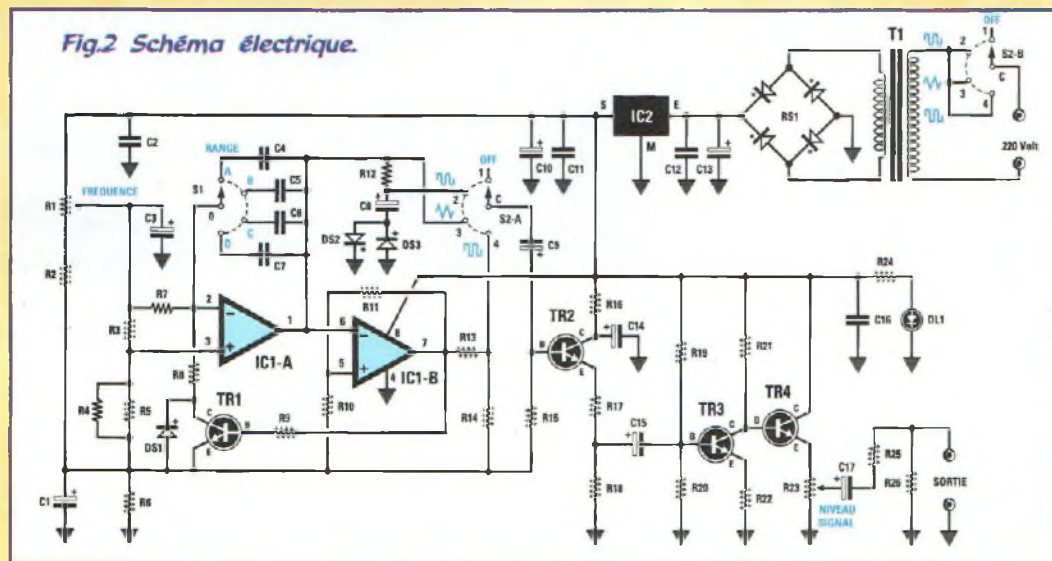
Fig.2 Schéma électrique.

T1
OFF
1
2
S2-B
C
3
4
220 Volt
RS1
S
IC2
E
M
C12
C13
C10
C11
C2
RANGE
C4
A
B
C5
S1
0
C6
D
C
C7
R12
C8
DS2
DS3
OFF
1
2
S2-A
C
3
4
C9
FREQUENCE
R1
C3
R2
R7
2
3
IC1-A
1
R3
6
5
8
R11
IC1-B
7
4
R13
R10
R8
TR1
C
B
E
R9
DS1
R4
R5
R14
R15
R16
TR2
B
C
E
C14
R17
C15
R18
R19
R20
TR3
B
C
E
R21
R22
TR4
B
C
E
R23
NIVEAU SIGNAL
C17
R25
R26
SORTIE
R24
C16
DL1
C1
R6